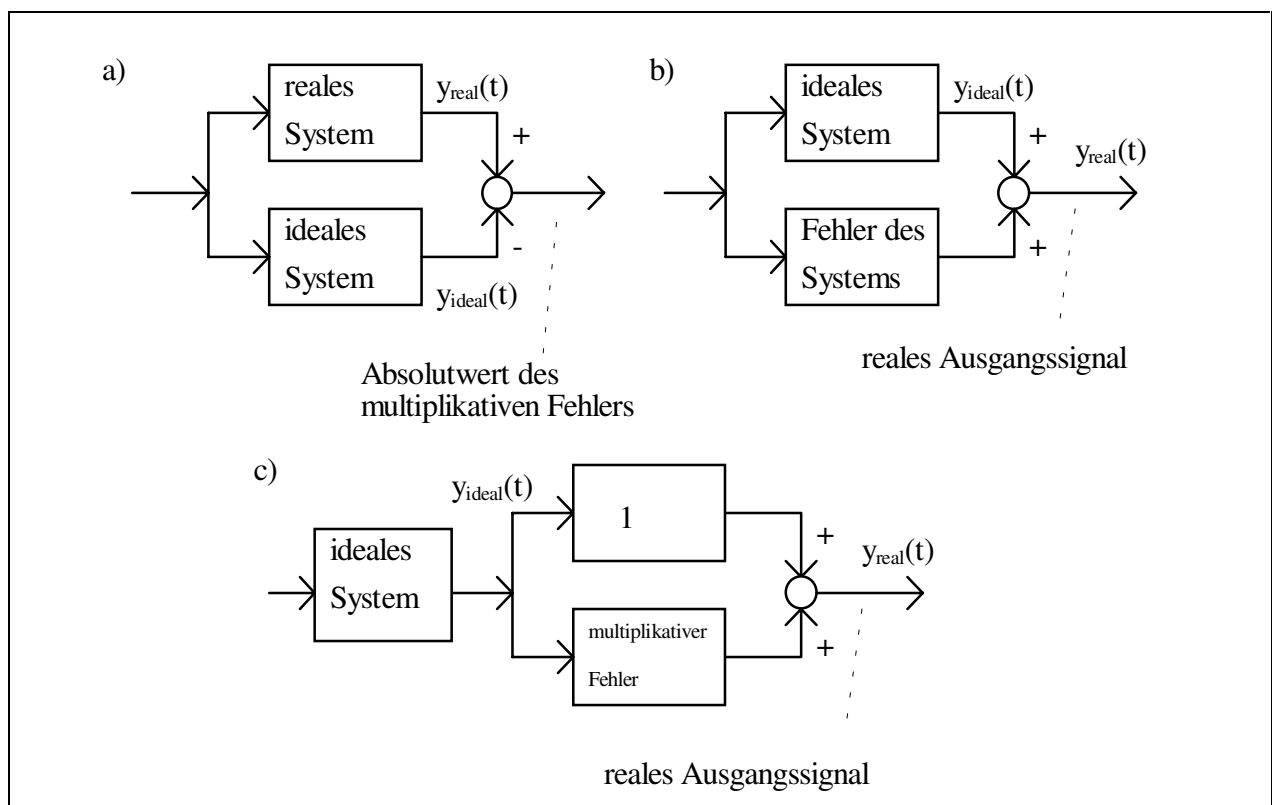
a)

reales System

$y_{real}(t)$

+

ideales System

-

$y_{ideal}(t)$

Absolutwert des multiplikativen Fehlers

b)

ideales System

$y_{ideal}(t)$

+

$y_{real}(t)$

Fehler des Systems

+

reales Ausgangssignal

c)

$y_{ideal}(t)$

ideales System

1

+

$y_{real}(t)$

multiplikativer Fehler

+

reales Ausgangssignal